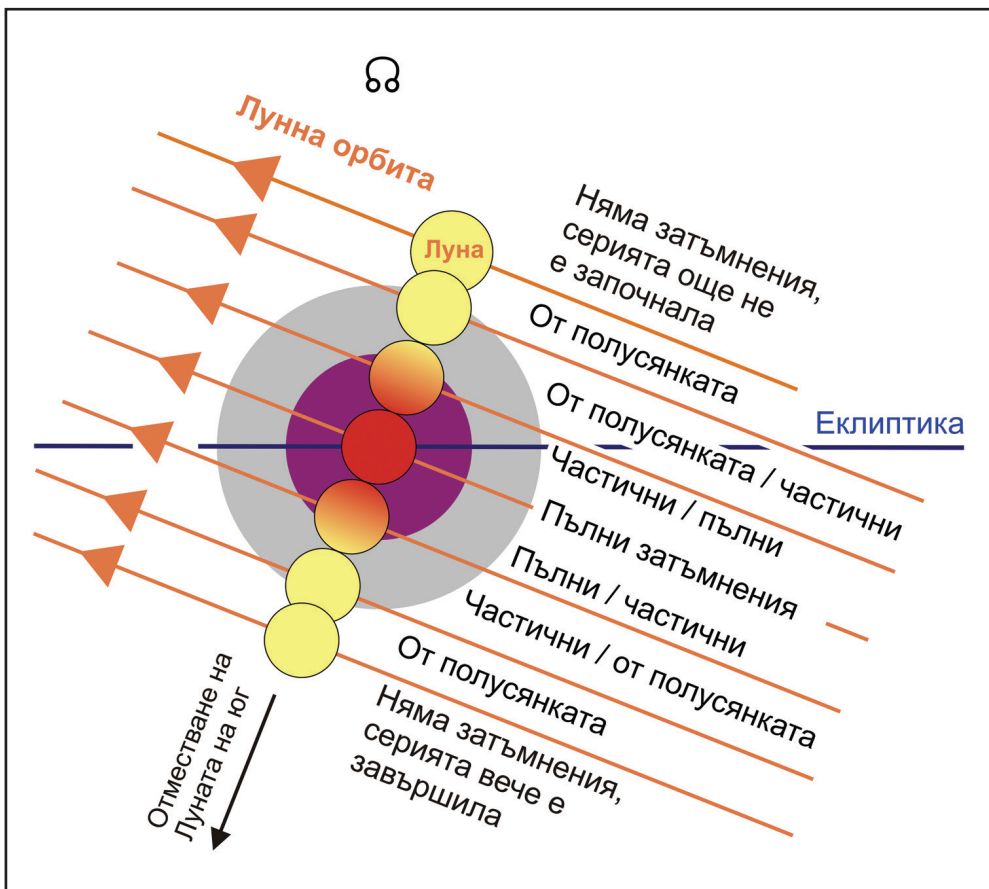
☊

Лунна орбита

Луна

Няма затъмнения, серията още не е започнала

От полусянката

От полусянката / частични

Еклиптика

Частични / пълни

Пълни затъмнения

Пълни / частични

Частични / от полусянката

От полусянката

Няма затъмнения, серията вече е завършила

Отместване на Луната на юг